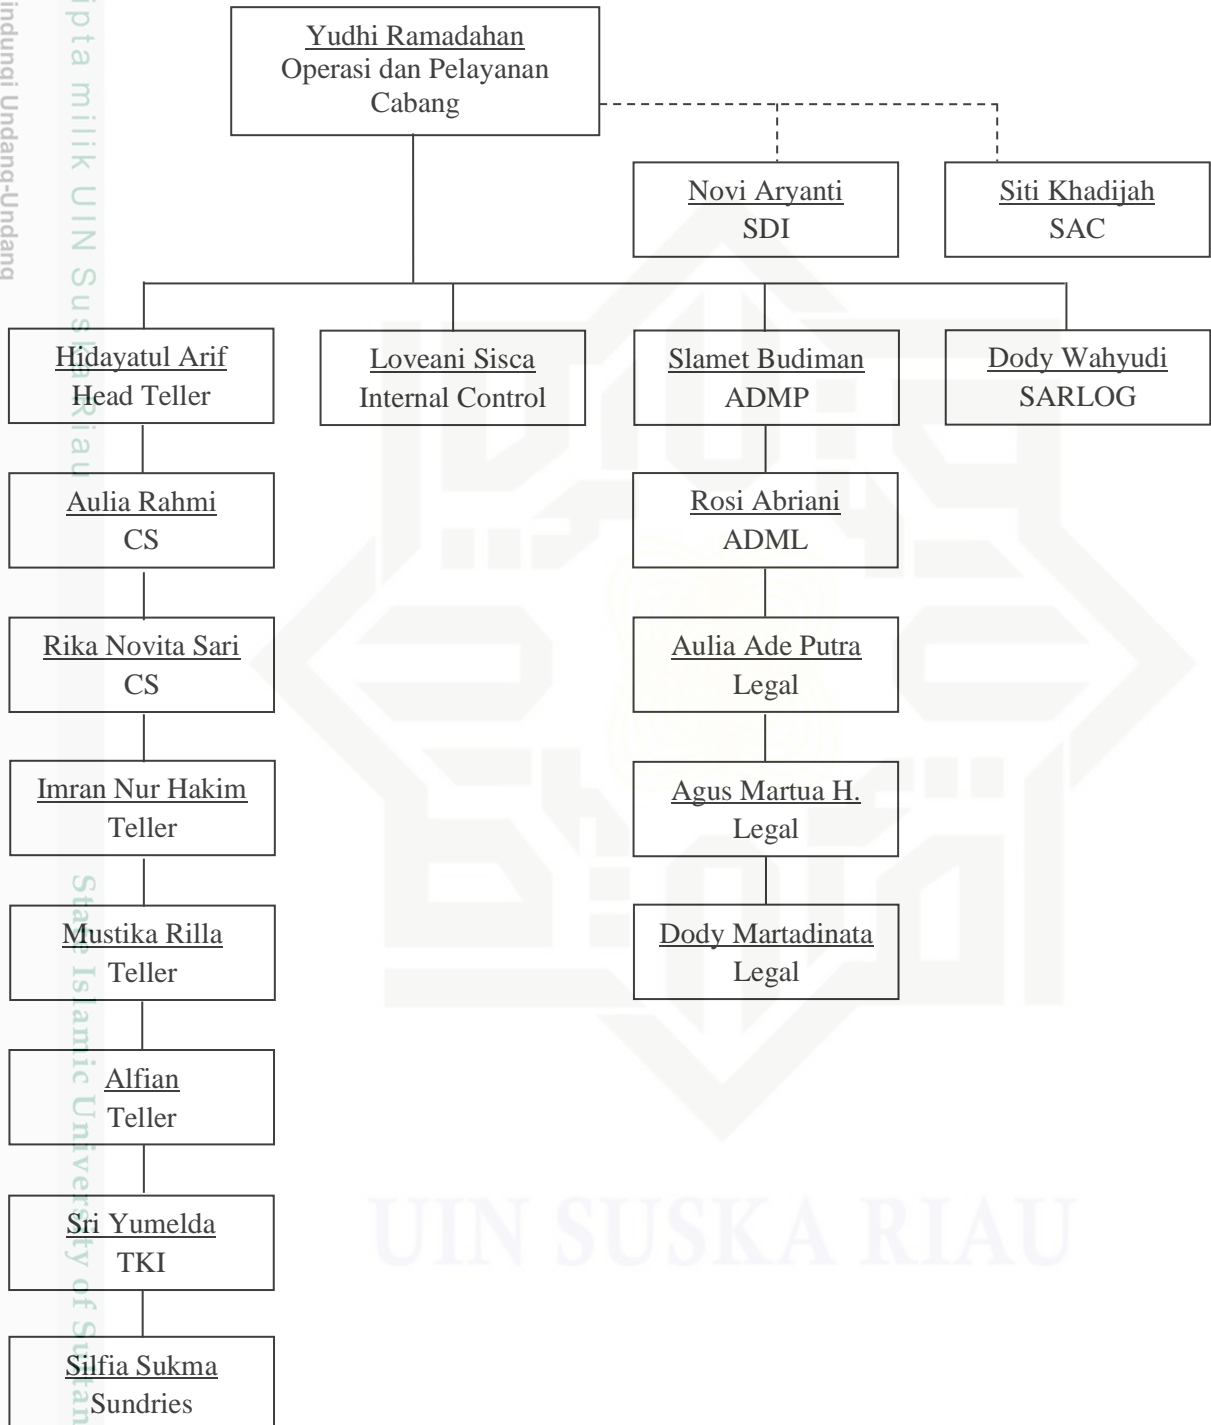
ipta milik UIN Suska Riau

indungi Undang-Undang

Yudhi Ramadahan
Operasi dan Pelayanan Cabang

Novi Aryanti
SDI

Siti Khadijah
SAC

Hidayatul Arif
Head Teller

Loveani Sisca
Internal Control

Slamet Budiman
ADMP

Dody Wahyudi
SARLOG

Aulia Rahmi
CS

Rika Novita Sari
CS

Imran Nur Hakim
Teller

Mustika Rilla
Teller

Alfian
Teller

Sri Yumelda
TKI

Silfia Sukma
Sundries

Rosi Abriani
ADML

Aulia Ade Putra
Legal

Agus Martua H.
Legal

Dody Martadinata
Legal

State Islamic University of Sultan

UIN SUSKA RIAU